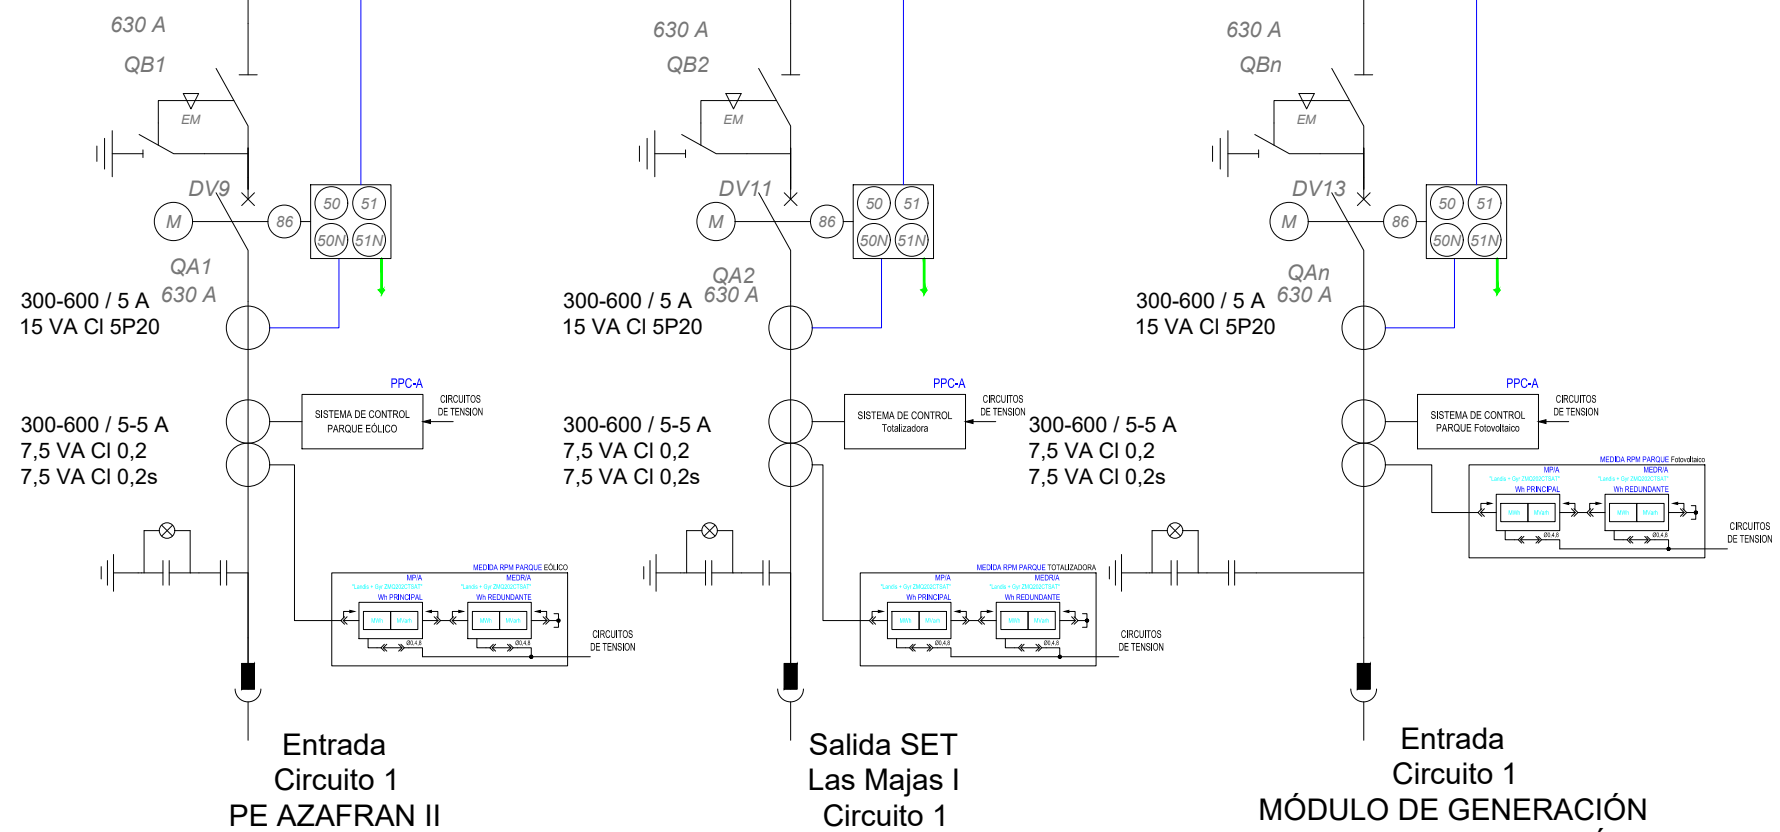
630 A
QB1
EM
DV9
M
86
50
51
50N
51N
QA1
630 A
300-600 / 5 A
15 VA Cl 5P20
PPC-A
SISTEMA DE CONTROL PARQUE EÓLICO
CIRCUITOS DE TENSION
300-600 / 5-5 A
7,5 VA Cl 0,2
7,5 VA Cl 0,2s
MEDIDA RPM PARQUE EÓLICO
MP/A
MEDR/A
Wh PRINCIPAL
Wh REDUNDANTE
CIRCUITOS DE TENSION
Entrada
Circuito 1
PE AZAFRAN II

630 A
QB2
EM
DV11
M
86
50
51
50N
51N
QA2
630 A
300-600 / 5 A
15 VA Cl 5P20
PPC-A
SISTEMA DE CONTROL Totalizadora
CIRCUITOS DE TENSION
300-600 / 5-5 A
7,5 VA Cl 0,2
7,5 VA Cl 0,2s
300-600 / 5-5 A
7,5 VA Cl 0,2
7,5 VA Cl 0,2s
MEDIDA RPM PARQUE TOTALIZADORA
MP/A
MEDR/A
Wh PRINCIPAL
Wh REDUNDANTE
CIRCUITOS DE TENSION
Salida SET
Las Majas I
Circuito 1

630 A
QBn
EM
DV13
M
86
50
51
50N
51N
QAn
630 A
300-600 / 5 A
15 VA Cl 5P20
PPC-A
SISTEMA DE CONTROL PARQUE Fotovoltaico
CIRCUITOS DE TENSION
MEDIDA RPM PARQUE Fotovoltaico
MP/A
MEDR/A
Wh PRINCIPAL
Wh REDUNDANTE
CIRCUITOS DE TENSION
Entrada
Circuito 1
MÓDULO DE GENERACIÓN